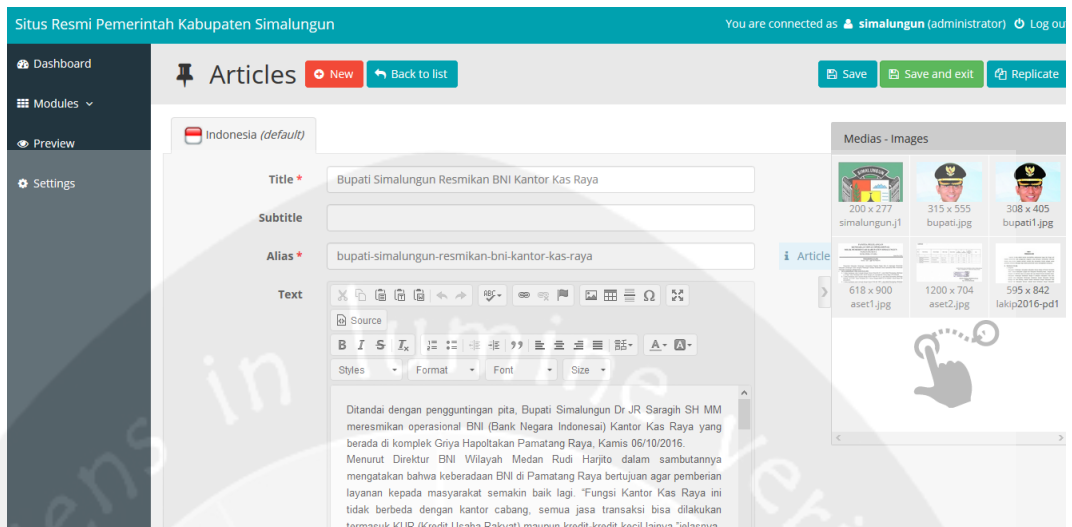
Situs Resmi Pemerintah Kabupaten Simalungun

You are connected as simalungun (administrator) Log ou

Dashboard

Modules

Preview

Settings

Articles

New

Back to list

Save

Save and exit

Replicate

Indonesia (default)

Title *

Bupati Simalungun Resmikan BNI Kantor Kas Raya

Subtitle

Alias *

bupati-simalungun-resmikan-bni-kantor-kas-raya

Article

Text

Source

Styles

Format

Font

Size

Ditandai dengan pengguntingan pita, Bupati Simalungun Dr JR Saragih SH MM meresmikan operasional BNI (Bank Negara Indonesai) Kantor Kas Raya yang berada di komplek Griya Hapoltakan Pamatang Raya, Kamis 06/10/2016.
Menurut Direktur BNI Wilayah Medan Rudi Harjito dalam sambutannya mengatakan bahwa keberadaan BNI di Pamatang Raya bertujuan agar pemberian layanan kepada masyarakat semakin baik lagi. "Fungsi Kantor Kas Raya ini tidak berbeda dengan kantor cabang, semua jasa transaksi bisa dilakukan termasuk KUR (Kredit Usaha Rakyat) maupun kredit-kredit kecil lainya "jelasnya

Medias - Images

200 x 277
simalungun.j1

315 x 555
bupati.jpg

308 x 405
bupati1.jpg

618 x 900
aset1.jpg

1200 x 704
aset2.jpg

595 x 842
lakip2016-pd1